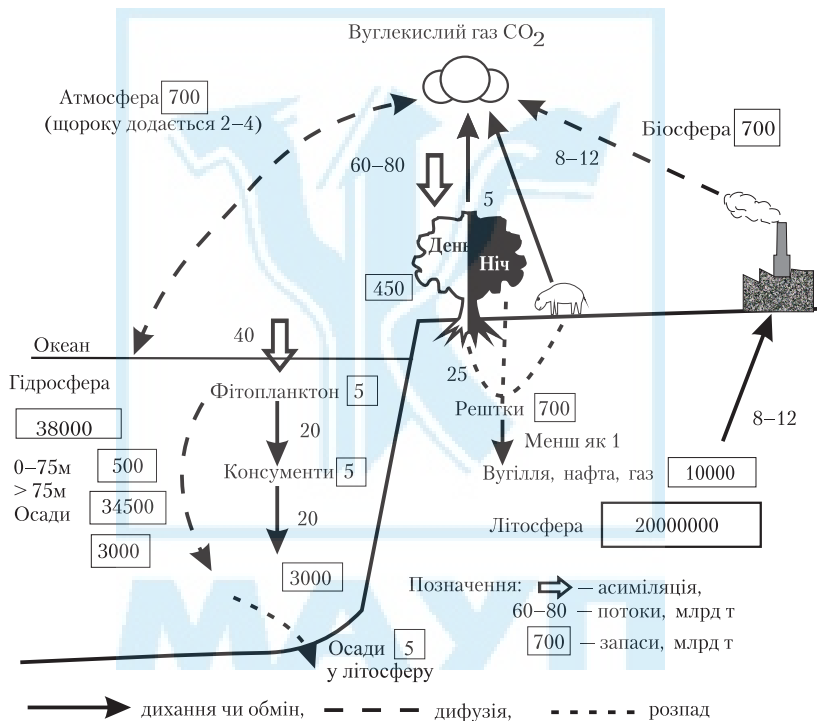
Вуглекислий газ $CO_2$

Атмосфера 700
(щороку додасться 2–4)

Біосфера 700

60–80

8–12

5

День

Ніч

450

Океан

40

Гідросфера

38000

Фітопланктон 5

25

Рештки 700

20

Менш як 1

0–75м 500
> 75м 34500
Осади 3000

Консументи 5

Вугілля, нафта, газ 10000

8–12

20

Літосфера 20000000

3000

Позначення: — асиміляція,
60–80 — потоки, млрд т
700 — запаси, млрд т

Осади 5
у літосферу

дихання чи обмін, дифузія, розпад